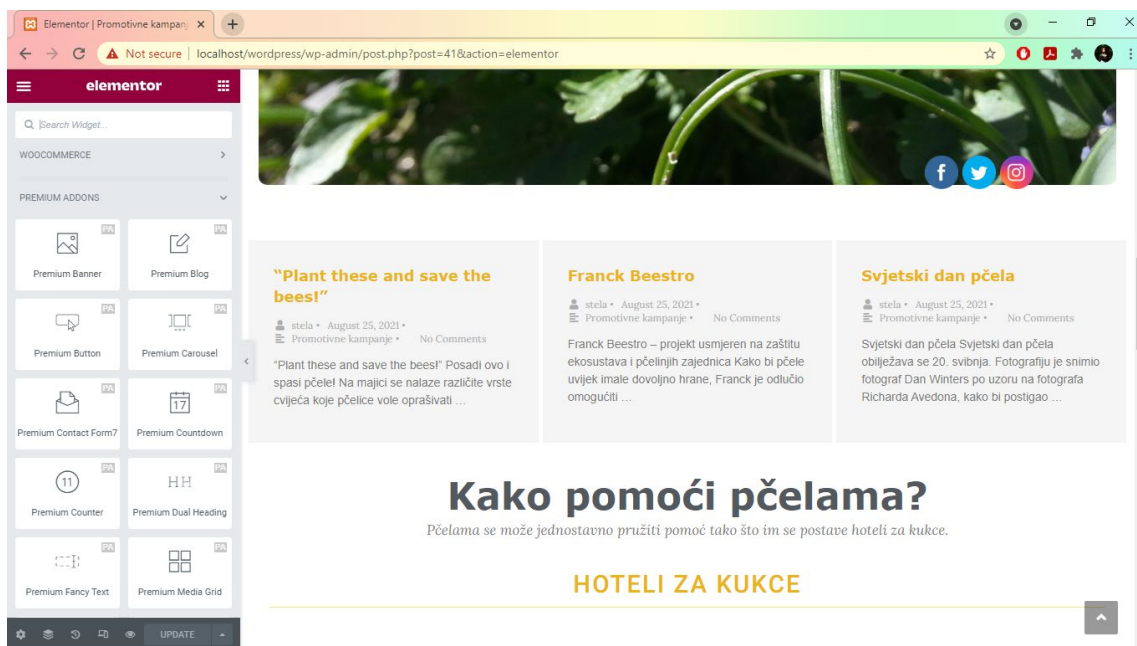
Elementor | Promotivne kampan
Not secure | localhost/wordpress/wp-admin/post.php?post=41&action=elementor

elementor
Search Widget...
WOOCOMMERCE
PREMIUM ADDONS
PA Premium Banner
PA Premium Blog
PA Premium Button
PA Premium Carousel
PA Premium Contact Form7
PA 17 Premium Countdown
PA 11 Premium Counter
PA HH Premium Dual Heading
PA Premium Fancy Text
PA Premium Media Grid
UPDATE

"Plant these and save the bees!"
stela • August 25, 2021 • Promotivne kampanje • No Comments
"Plant these and save the bees!" Posadi ovo i spasi pčele! Na majici se nalaze različite vrste cvijeća koje pčelice vole oprašivati ...

Franck Beestro
stela • August 25, 2021 • Promotivne kampanje • No Comments
Franck Beestro – projekt usmjeren na zaštitu ekosustava i pčelinjih zajednica Kako bi pčele uvijek imale dovoljno hrane, Franck je odlučio omogućiti ...

Svjetski dan pčela
stela • August 25, 2021 • Promotivne kampanje • No Comments
Svjetski dan pčela Svjetski dan pčela obilježava se 20. svibnja. Fotografiju je snimio fotograf Dan Winters po uzoru na fotografa Richarda Avedona, kako bi postigao ...

Kako pomoći pčelama?
Pčelama se može jednostavno pružiti pomoć tako što im se postave hoteli za kukce.

HOTELI ZA KUKCE